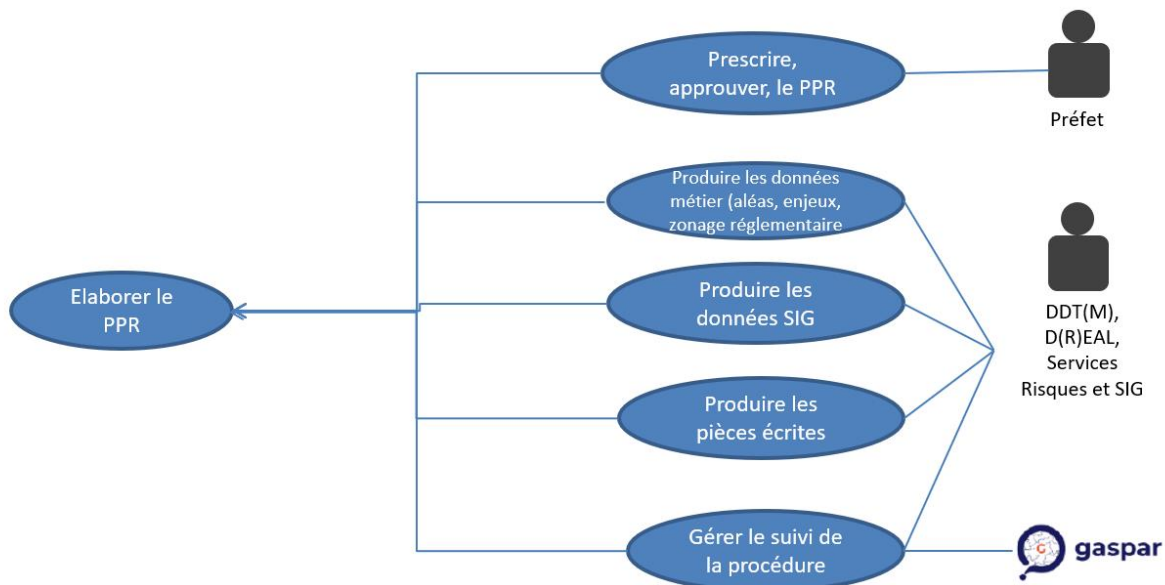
Prescrire, approuver, le PPR

Préfet

Produire les données métier (aléas, enjeux, zonage réglementaire

Elaborer le PPR

Produire les données SIG

DDT(M), D(R)EAL, Services Risques et SIG

Produire les pièces écrites

Gérer le suivi de la procédure

gaspar